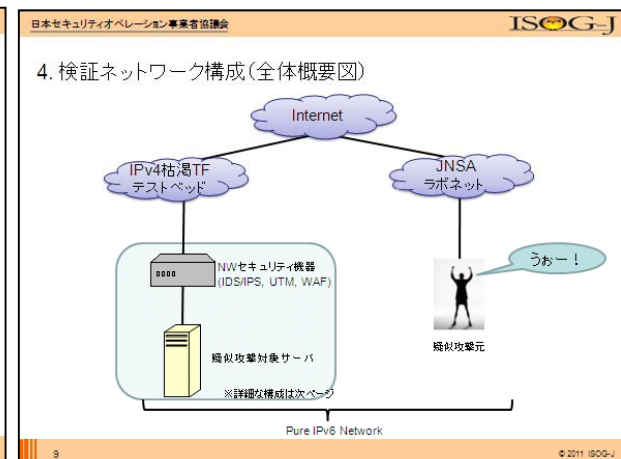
日本セキュリティオペレーション事業者協議会

ISOG-J

4. 検証ネットワーク構成(全体概要図)

Internet

IPv4枯渇TF
テストベッド

JNSA
ラボネット

NWセキュリティ機器
(IDS/IPS, UTM, WAF)

うぉー！

疑似攻撃対象サーバ

疑似攻撃元

※詳細な構成は次ページ

Pure IPv6 Network

9

© 2011 ISOG-J